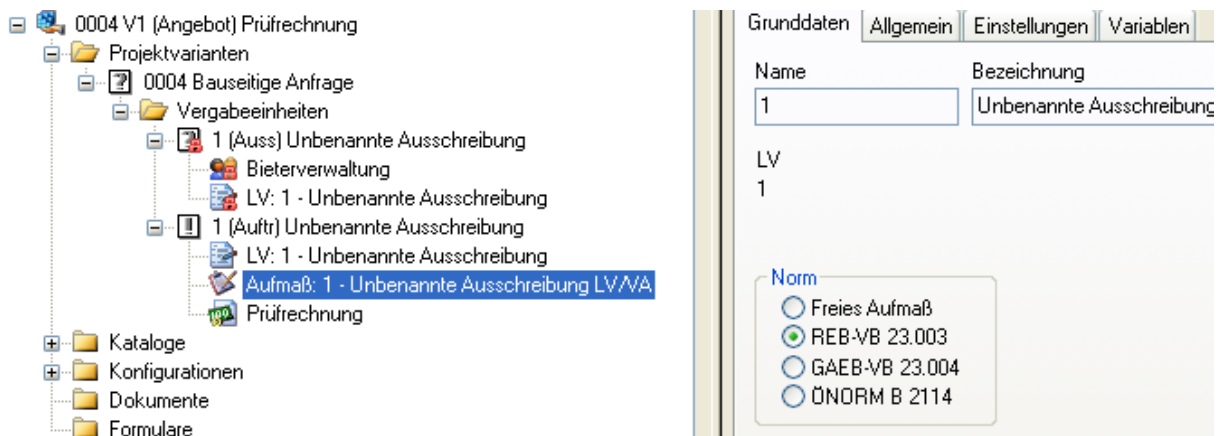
0004 V1 (Angebot) Prüfrechnung
Projektvarianten
0004 Bauseitige Anfrage
Vergabeeinheiten
1 (Auss) Unbenannte Ausschreibung
Bieterverwaltung
LV: 1 - Unbenannte Ausschreibung
1 (Auftr) Unbenannte Ausschreibung
LV: 1 - Unbenannte Ausschreibung
Aufmaß: 1 - Unbenannte Ausschreibung LV/VA
Prüfrechnung
Kataloge
Konfigurationen
Dokumente
Formulare

Grunddaten | Allgemein | Einstellungen | Variablen

Name
1

Bezeichnung
Unbenannte Ausschreibung

LV
1

Norm
Freies Aufmaß
REB-VB 23.003
GAEB-VB 23.004
ÖNORM B 2114